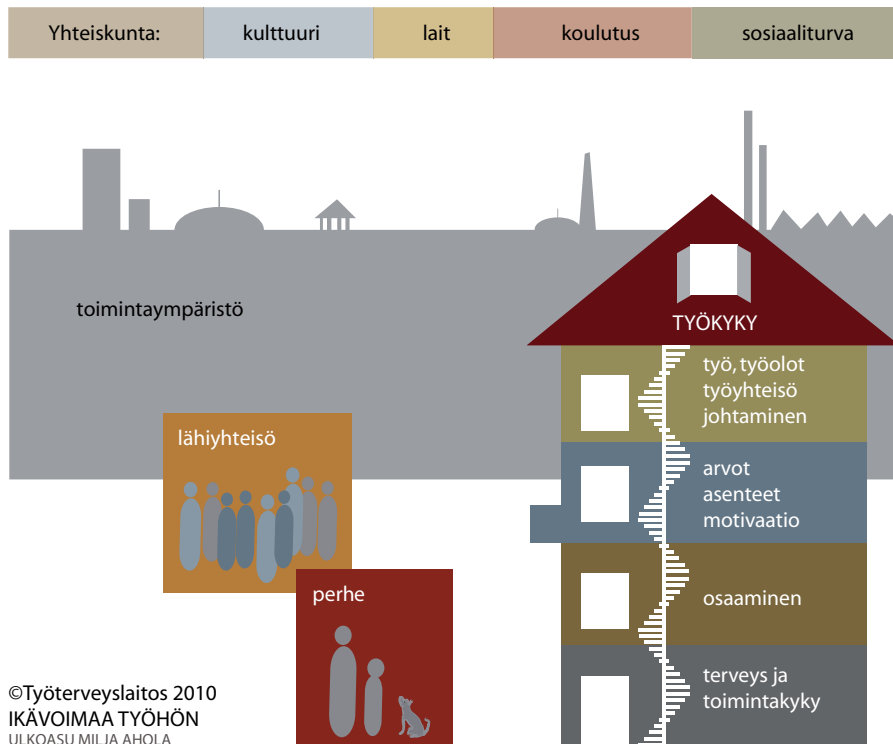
| Yhteiskunta: | kulttuuri | lait | koulutus | sosiaaliturva |
|---|---|---|---|---|

toimintaympäristö

TYÖKYKY

työ, työolot
työyhteisö
johtaminen

arvot
asenteet
motivaatio

osaaminen

terveys ja
toimintakyky

lähiyhteisö

perhe

©Työterveyslaitos 2010
IKÄVOIMAA TYÖHÖN
ULKOASU MIIJA AHOLA